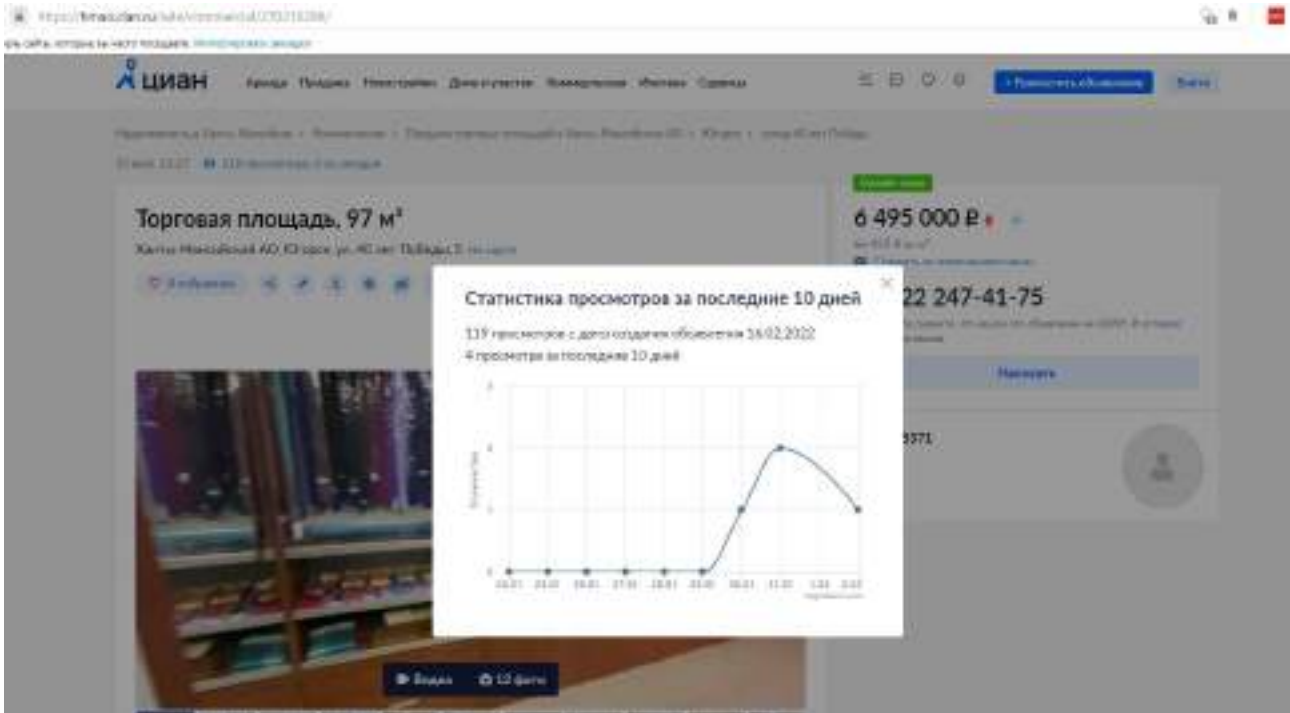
https://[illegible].cian.ru/sale/commercial/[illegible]/

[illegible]

циан

Аренда Продажа Новостройки Дома и участки Коммерческая Ипотека Сервисы

+ Разместить объявление

Войти

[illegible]

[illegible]

Торговая площадь, 97 м²

Ханты-Мансийский АО, Югорск, ул. 40 лет Победы, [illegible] На карте

6 495 000 ₽

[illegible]

22 247-41-75

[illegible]

Написать

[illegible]371

Статистика просмотров за последние 10 дней

119 просмотров с даты создания объявления 16.02.2022

4 просмотра за последние 10 дней

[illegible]

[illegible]

Видео

10 фото